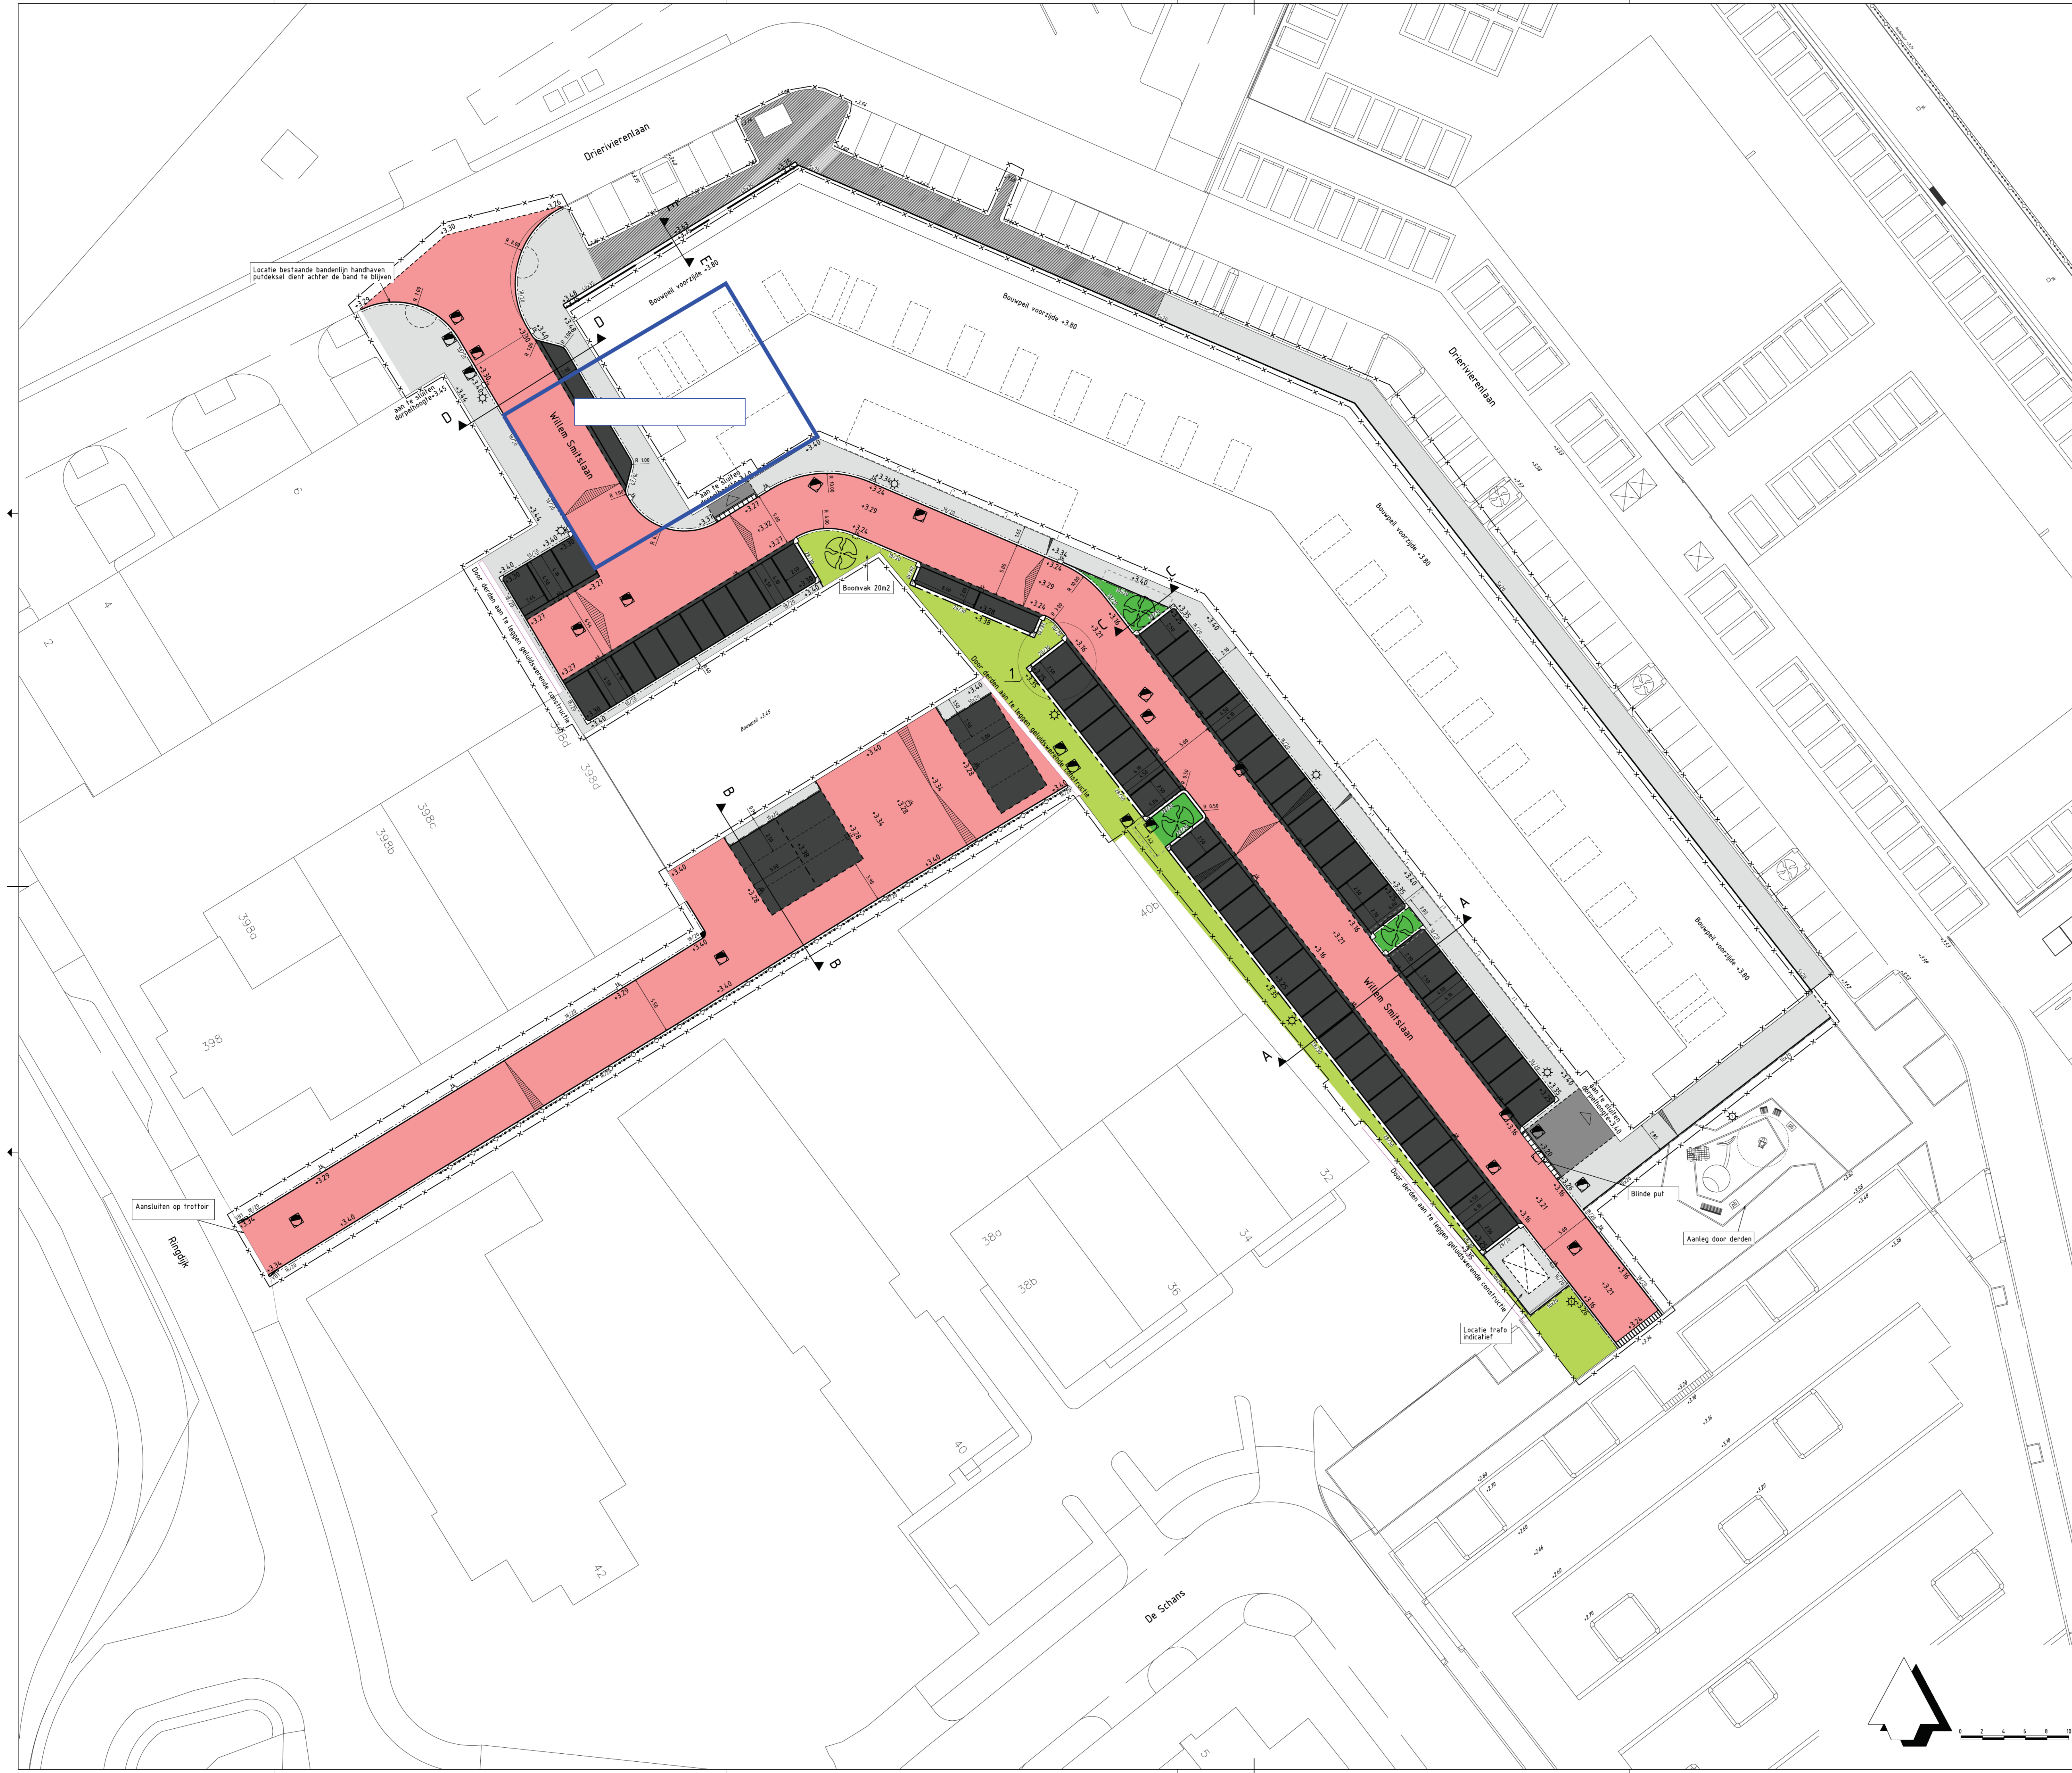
Drierivierenlaan

Locatie bestaande bandenlijn handhaven
putdeksel dient achter de band te blijven

+3.30

+3.26

+3.29

E

E

D

D

aan te sluiten
dorpelhoogte+3.45

Bouwpeil voorzijde +3.80

Bouwpeil voorzijde +3.80

Drierivierenlaan

Willem Smitslaan

aan te sluiten
dorpelhoogte+3.40

+3.40

+3.36

+3.24

+3.29

+3.27

+3.32

+3.27

+3.40

+3.21

+3.27

+3.23

+3.40

Boomvak 20m2

+3.34

+3.24

+3.29

+3.24

+3.40

C

C

+3.38

Door derden aan te leggen geluidswerende constructie

Door derden aan te leggen geluidswerende constructie

+3.21

+3.16

1

Bouwpeil voorzijde +3.80

Bouwpeil +3.45

+3.40

+3.40

+3.34

+3.28

+3.26

+3.34

+3.28

+3.40

B

B

+3.28

+3.40

+3.40

+3.40

+3.29

+3.40

A

A

+3.16

+3.21

+3.16

Willem Smitslaan

Bouwpeil voorzijde +3.80

aan te sluiten
dorpelhoogte+3.40

Blinde put

Aanleg door derden

Door derden aan te leggen geluidswerende constructie

Locatie trafo
indicatief

+3.21

+3.16

Aansluiten op trottoir

+3.29

+3.34

+3.40

+3.34

Ringdijk

9

4

2

398d

398c

398b

398a

398

40b

32

34

36

38a

38b

40

42

De Schans

5

0 2 4 6 8 10